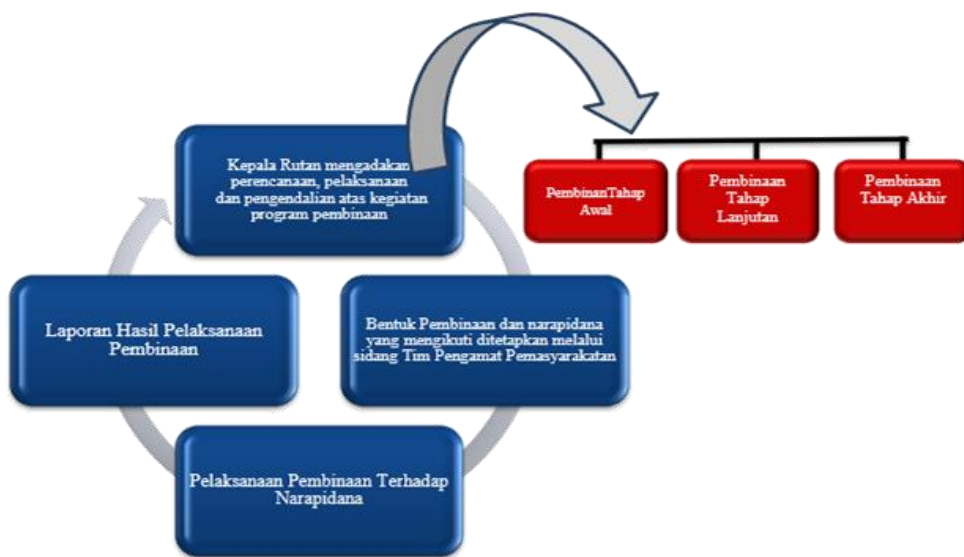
Kepala Rutan mengadakan perencanaan, pelaksanaan dan pengendalian atas kegiatan program pembinaan

PembinanTahap Awal

Pembinaan Tahap Lanjutan

Pembinaan Tahap Akhir

Bentuk Pembinaan dan narapidana yang mengikuti ditetapkan melalui sidang Tim Pengamat Pemasyarakatan

Pelaksanaan Pembinaan Terhadap Narapidana

Laporan Hasil Pelaksanaan Pembinaan